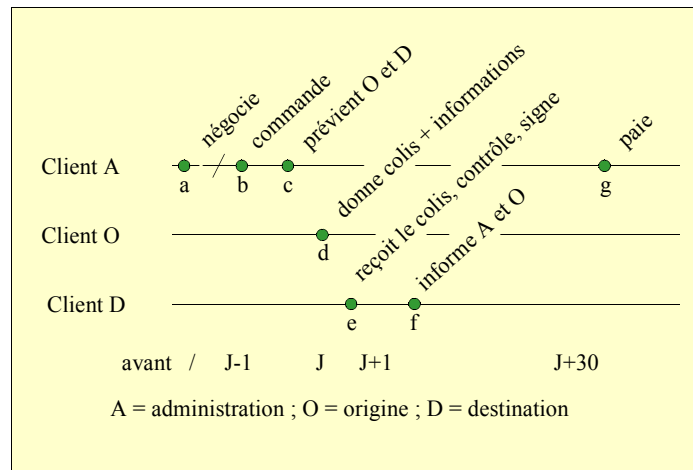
négocie
commande
prévient O et D
donne colis + informations
reçoit le colis, contrôle, signe
informe A et O
paie

Client A
a
b
c
g

Client O
d

Client D
e
f

avant / J-1 J J+1 J+30

A = administration ; O = origine ; D = destination